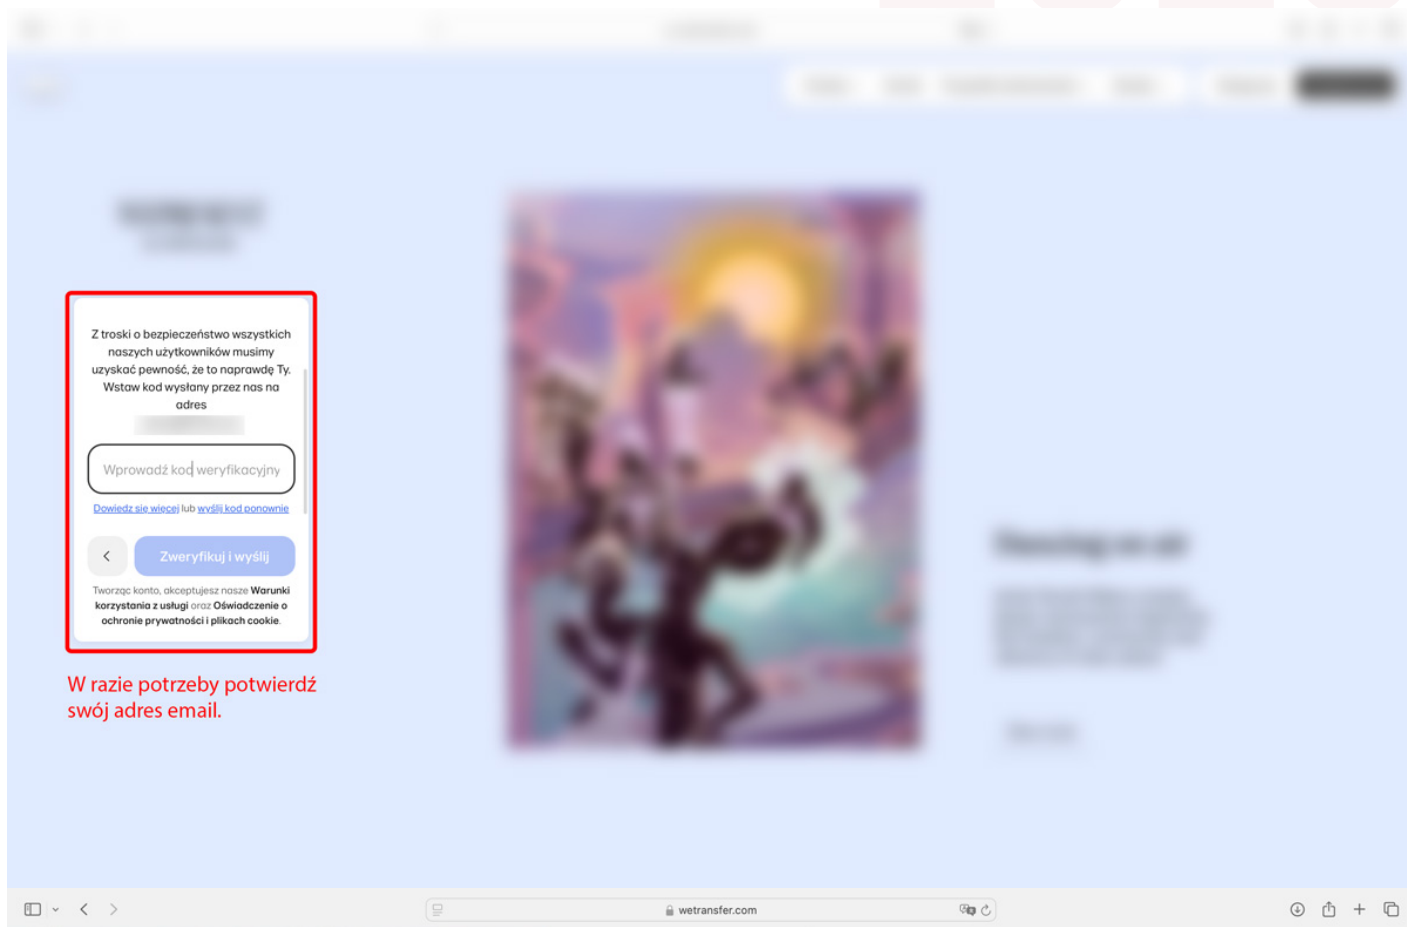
Z troski o bezpieczeństwo wszystkich naszych użytkowników musimy uzyskać pewność, że to naprawdę Ty. Wstaw kod wysłany przez nas na adres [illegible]

Wprowadź kod weryfikacyjny

Dowiedz się więcej lub wyślij kod ponownie

<

Zweryfikuj i wyślij

Tworząc konto, akceptujesz nasze Warunki korzystania z usługi oraz Oświadczenie o ochronie prywatności i plikach cookie.

W razie potrzeby potwierdź swój adres email.

wetransfer.com